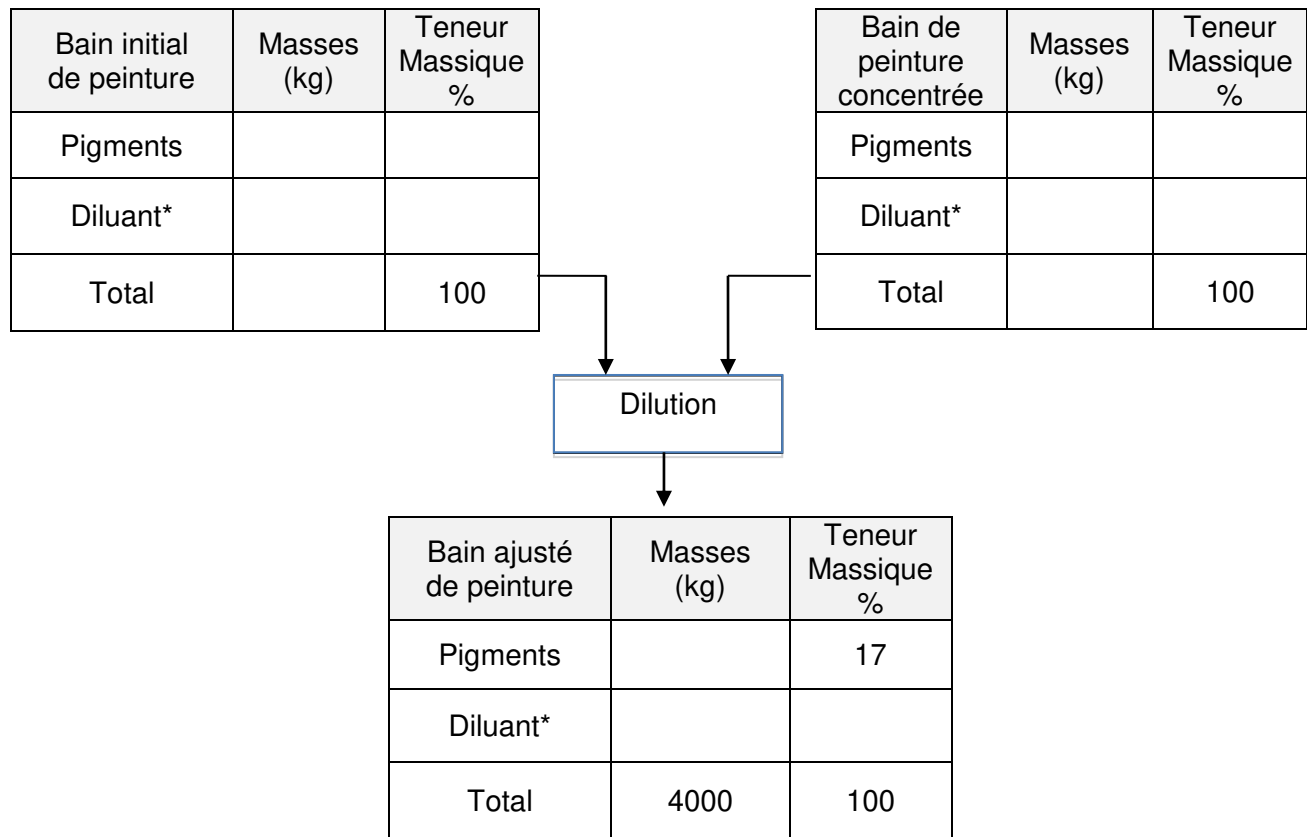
| Bain initial de peinture | Masses (kg) | Teneur Massique % |
|---|---|---|
| Pigments | | |
| Diluant* | | |
| Total | | 100 |

| Bain de peinture concentrée | Masses (kg) | Teneur Massique % |
|---|---|---|
| Pigments | | |
| Diluant* | | |
| Total | | 100 |

Dilution

| Bain ajusté de peinture | Masses (kg) | Teneur Massique % |
|---|---|---|
| Pigments | | 17 |
| Diluant* | | |
| Total | 4000 | 100 |